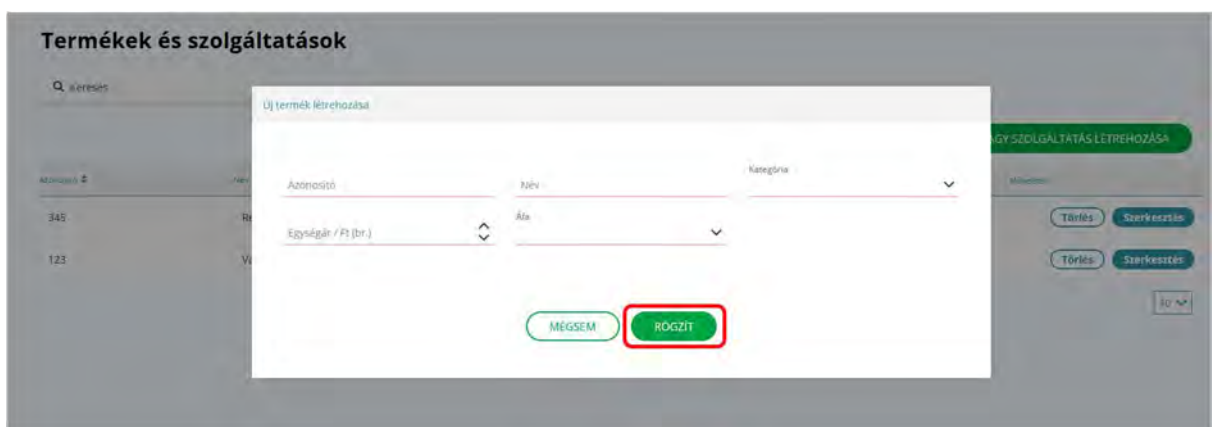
Termékek és szolgáltatások

Keresés

Új termék létrehozása

GY SZOLGÁLTATÁS LÉTREHOZÁSA

Azonosító

Név

Kategória

Műveletek

345

Re

Egységár / Ft (br.)

Áfa

Törlés

Szerkesztés

123

Va

Törlés

Szerkesztés

10

MÉGSEM

RÖGZÍT